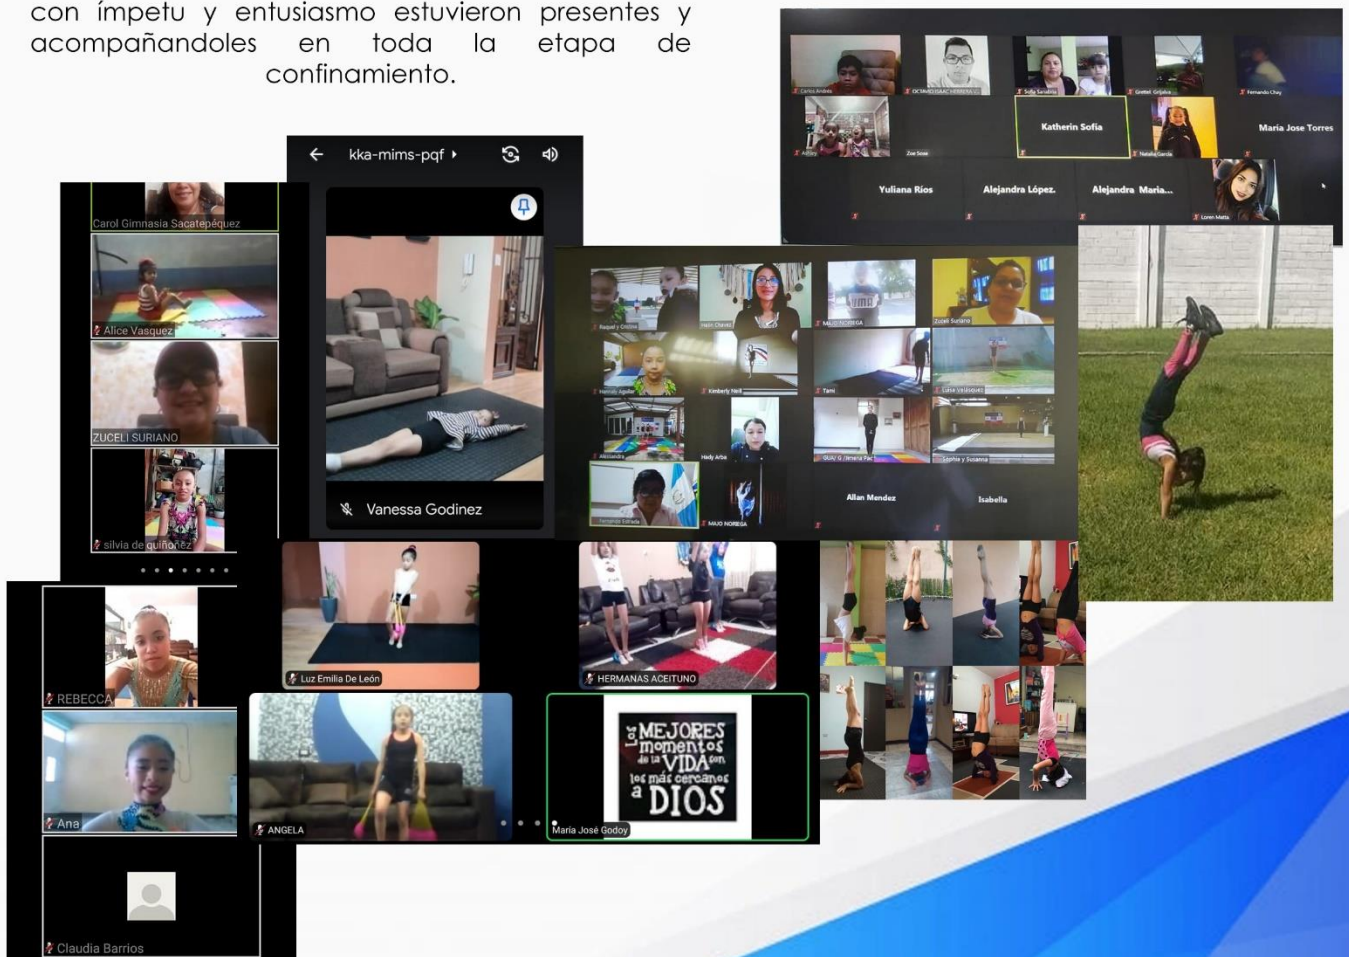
con ímpetu y entusiasmo estuvieron presentes y acompañandoles en toda la etapa de confinamiento.

Carlos Andrés
OCSMED ISAAC HERRERA
Sofía Sanabria
Grettel Grijalva
Fernando Chay
Aubrey
Zoe Sosa
Katherin Sofía
Natalia García
Maria Jose Torres
Yuliana Ríos
Alejandra López.
Alejandra María...
Loren Matta

kka-mims-pqf
Vanessa Godinez

Carol Gimnasia Sacatepéquez
Alice Vasquez
ZUCELI SURIANO
silvia de quiñonez

Raquel y Cinthia
Helin Chanas
MAJO NORIEGA
Zuceli Suriano
Hannah Aguilar
Kimberly Nell
Tami
Luisa Vasquez
Alessandra
Hady Arbe
GUAU G Jimena Paz
Sophia y Susana
Fernanda Estrada
MAJO NORIEGA
Allan Mendez
Isabella

REBECCA
Ana
Claudia Barrios
Luz Emilia De León
HERMANAS ACEITUNO
ANGELA
Los MEJORES momentos de la VIDA son los más cercanos a DIOS
María José Godoy